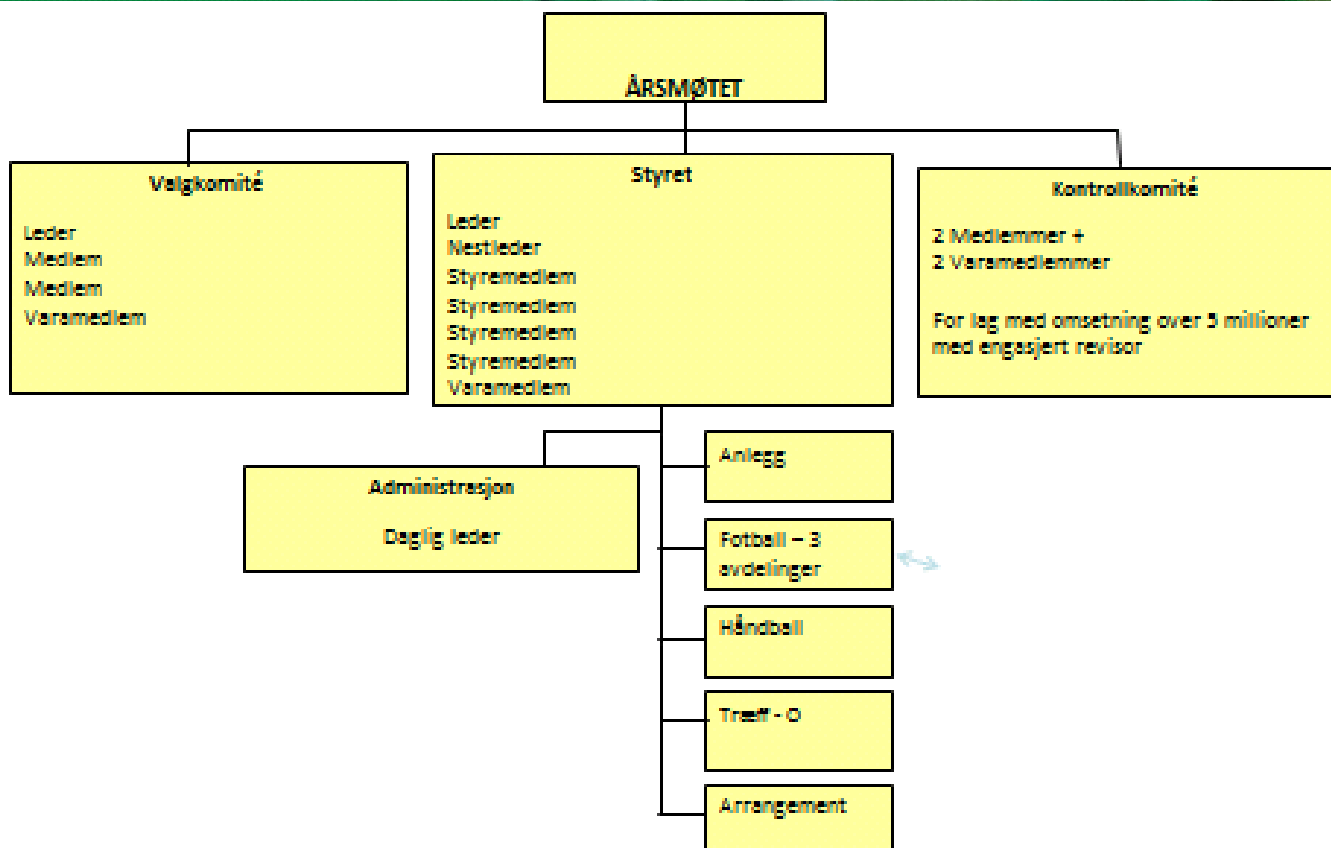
ÅRSMØTET

Valgkomité

Leder
Medlem
Medlem
Varamedlem

Styret

Leder
Nestleder
Styremedlem
Styremedlem
Styremedlem
Styremedlem
Varamedlem

Kontrollkomité

2 Medlemmer +
2 Varamedlemmer

For lag med omsetning over 5 millioner med engasjert revisor

Administrasjon

Daglig leder

Anlegg

Fotball – 3 avdelinger

Håndball

Træff - O

Arrangement